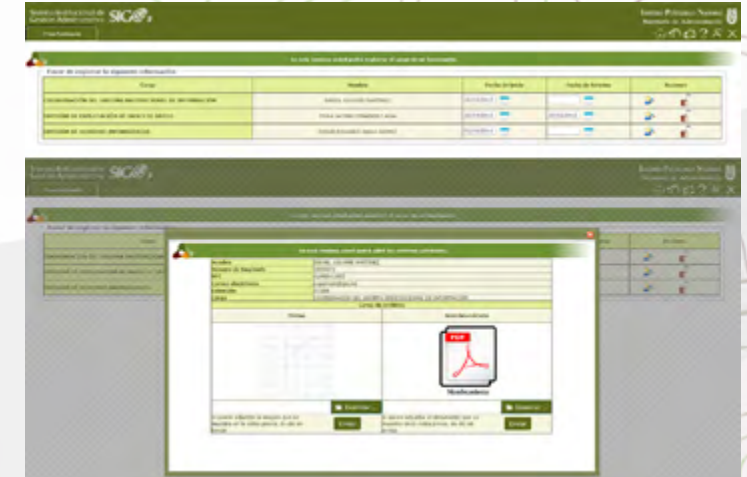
SIGA

Favor de capturar la siguiente información

| Cargo | Nombre | Fecha de inicio | Fecha de término | Acciones |
|---|---|---|---|---|
| COORDINACIÓN DEL SISTEMA INSTITUCIONAL DE INFORMACIÓN | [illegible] | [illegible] | | |
| DIVISIÓN DE EXPLOTACIÓN DE BANCO DE DATOS | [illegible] | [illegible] | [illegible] | |
| DIVISIÓN DE SERVICIOS INFORMÁTICOS | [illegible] | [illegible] | | |

SIGA

Acciones

| Nombre | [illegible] |
|---|---|
| Número de Empleado | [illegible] |
| RFC | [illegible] |
| Correo electrónico | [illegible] |
| Extensión | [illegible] |
| Cargo | COORDINACIÓN DEL SISTEMA INSTITUCIONAL DE INFORMACIÓN |

| Firma | Nombramiento |
|---|---|
| | PDF Nombramiento |
| Examinar... | Examinar... |
| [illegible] Enviar | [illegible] Enviar |